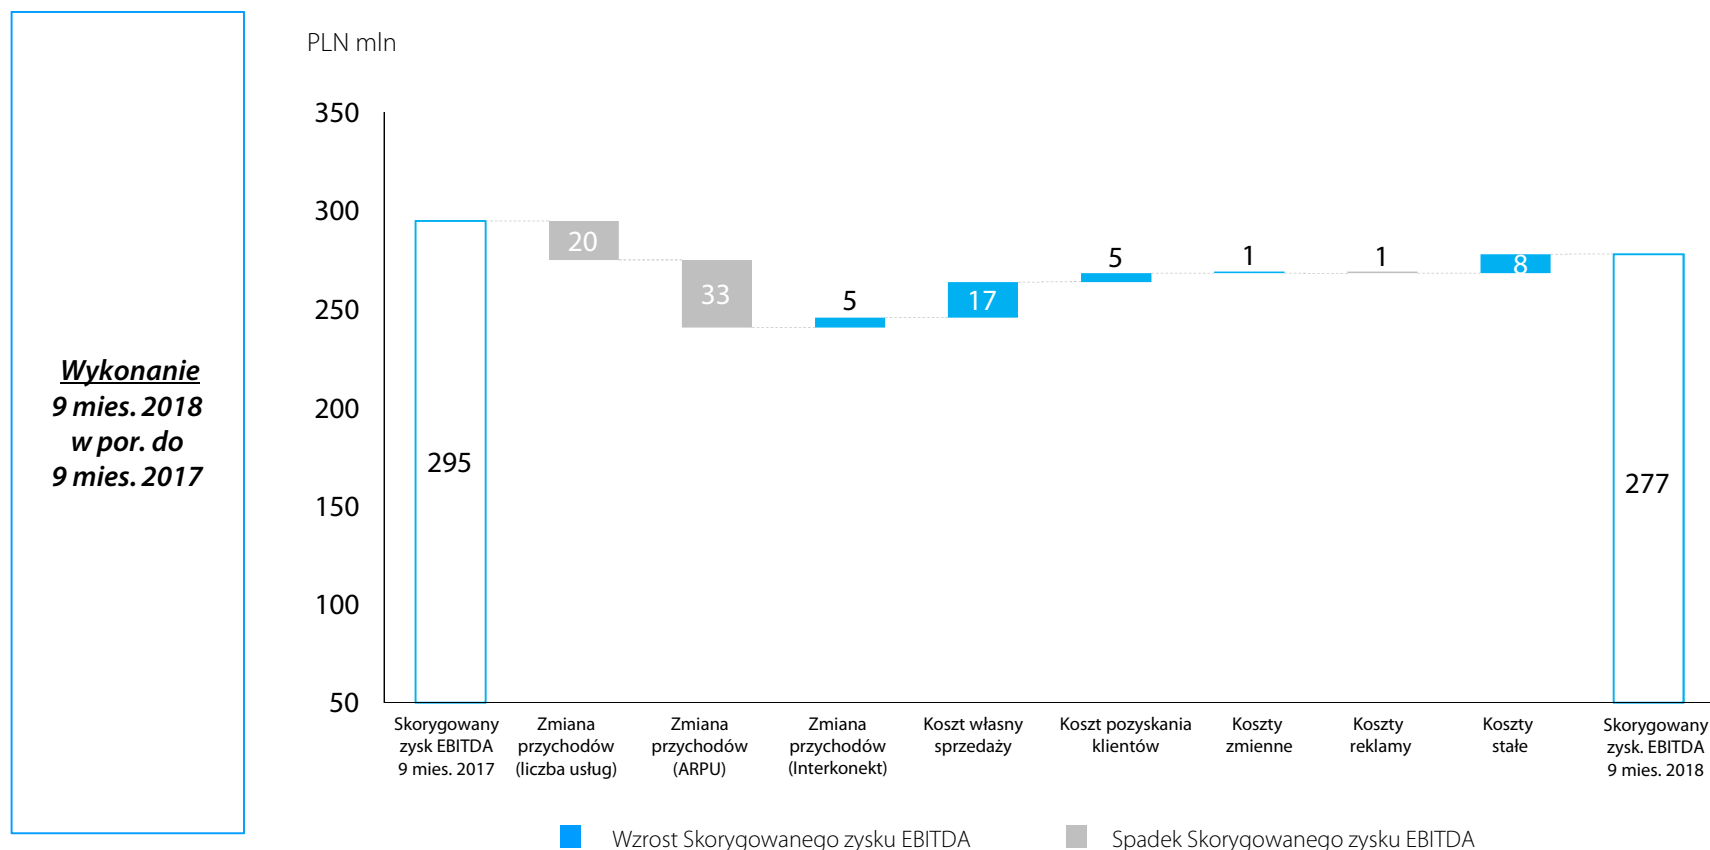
Wykonanie
9 mies. 2018
w por. do
9 mies. 2017

PLN mln

350
300
250
200
150
100
50

295
20
33
5
17
5
1
1
8
277

Skorygowany zysk EBITDA 9 mies. 2017
Zmiana przychodów (liczba usług)
Zmiana przychodów (ARPU)
Zmiana przychodów (Interkonekt)
Koszt własny sprzedaży
Koszt pozyskania klientów
Koszty zmienne
Koszty reklamy
Koszty stałe
Skorygowany zysk. EBITDA 9 mies. 2018

Wzrost Skorygowanego zysku EBITDA
Spadek Skorygowanego zysku EBITDA